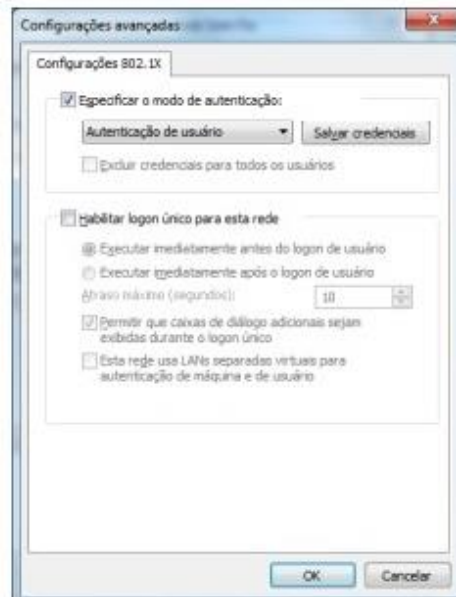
Configurações avançadas

Configurações 802.1X

Especificar o modo de autenticação:

Autenticação de usuário

Salvar credenciais

Excluir credenciais para todos os usuários

Habilitar logon único para esta rede

Executar imediatamente antes do logon de usuário

Executar imediatamente após o logon de usuário

Atraso máximo (segundos):

10

Permitir que caixas de diálogo adicionais sejam exibidas durante o logon único

Esta rede usa LANs separadas virtuais para autenticação de máquina e de usuário

OK

Cancelar